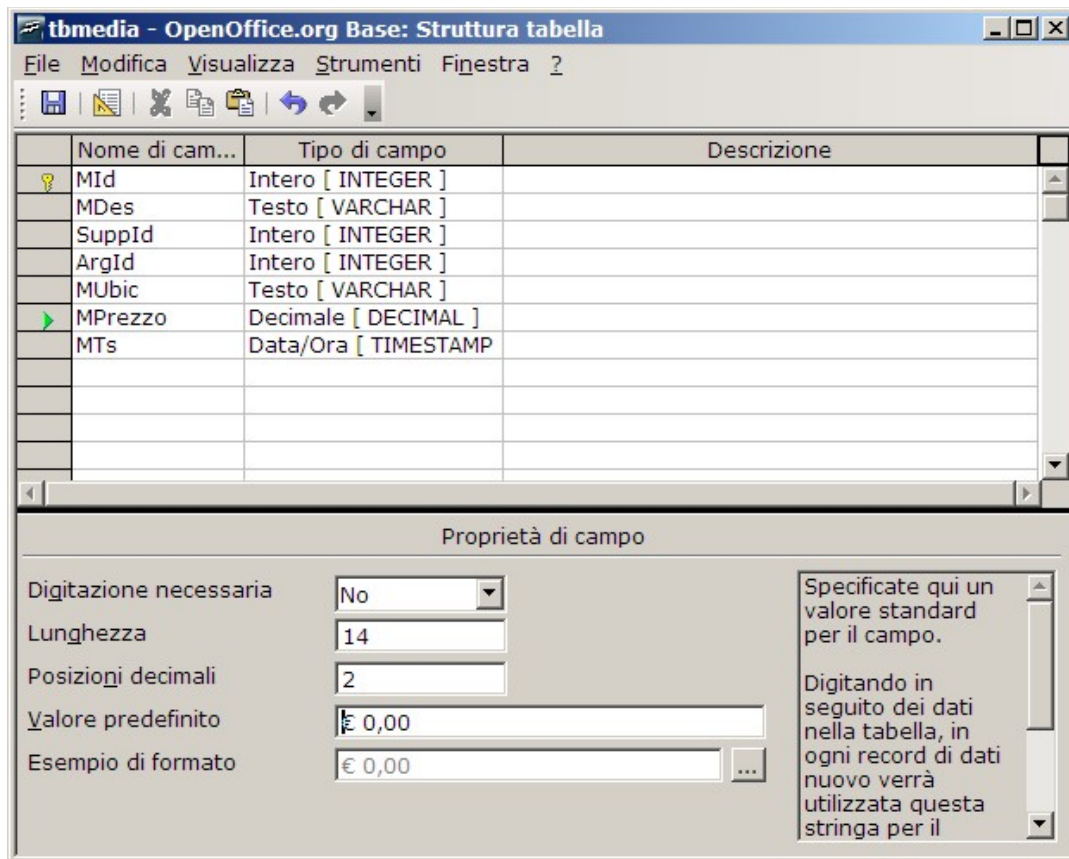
tbmedia - OpenOffice.org Base: Struttura tabella

File Modifica Visualizza Strumenti Finestra ?

| Nome di cam... | Tipo di campo | Descrizione |
|---|---|---|
| MId | Intero [ INTEGER ] | |
| MDes | Testo [ VARCHAR ] | |
| SuppId | Intero [ INTEGER ] | |
| ArgId | Intero [ INTEGER ] | |
| MUbic | Testo [ VARCHAR ] | |
| MPrezzo | Decimale [ DECIMAL ] | |
| MTs | Data/Ora [ TIMESTAMP | |

Proprietà di campo

Digitazione necessaria: No
Lunghezza: 14
Posizioni decimali: 2
Valore predefinito: € 0,00
Esempio di formato: € 0,00 ...

Specificate qui un valore standard per il campo.

Digitando in seguito dei dati nella tabella, in ogni record di dati nuovo verrà utilizzata questa stringa per il